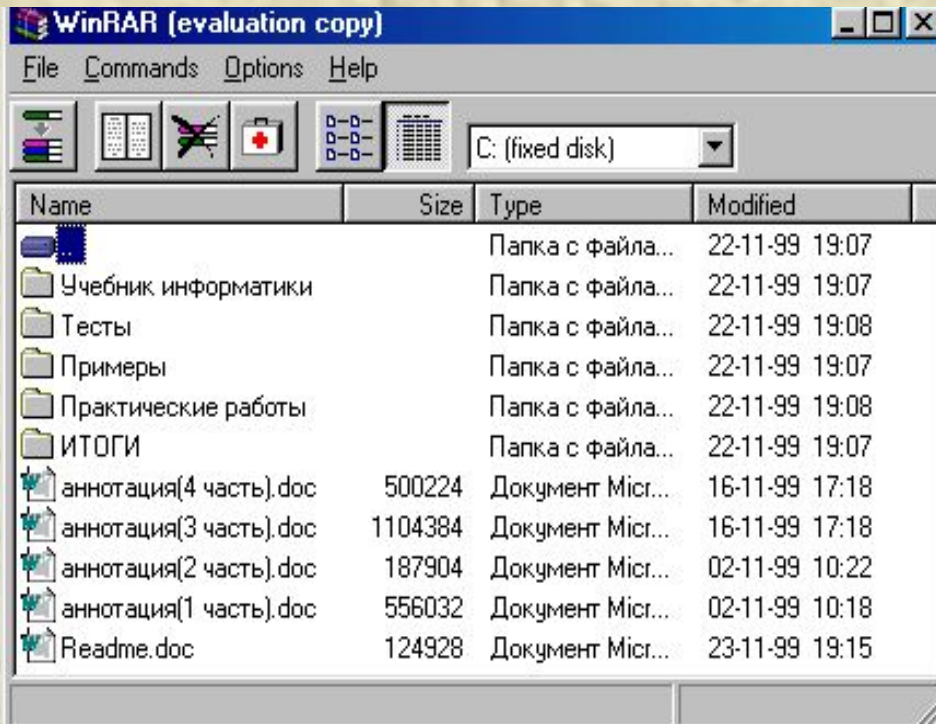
WinRAR (evaluation copy)

File Commands Options Help

C: (fixed disk)

| Name | Size | Type | Modified |
|---|---|---|---|
| | | Папка с файла... | 22-11-99 19:07 |
| Учебник информатики | | Папка с файла... | 22-11-99 19:07 |
| Тесты | | Папка с файла... | 22-11-99 19:08 |
| Примеры | | Папка с файла... | 22-11-99 19:07 |
| Практические работы | | Папка с файла... | 22-11-99 19:08 |
| ИТОГИ | | Папка с файла... | 22-11-99 19:07 |
| аннотация(4 часть).doc | 500224 | Документ Micr... | 16-11-99 17:18 |
| аннотация(3 часть).doc | 1104384 | Документ Micr... | 16-11-99 17:18 |
| аннотация(2 часть).doc | 187904 | Документ Micr... | 02-11-99 10:22 |
| аннотация(1 часть).doc | 556032 | Документ Micr... | 02-11-99 10:18 |
| Readme.doc | 124928 | Документ Micr... | 23-11-99 19:15 |